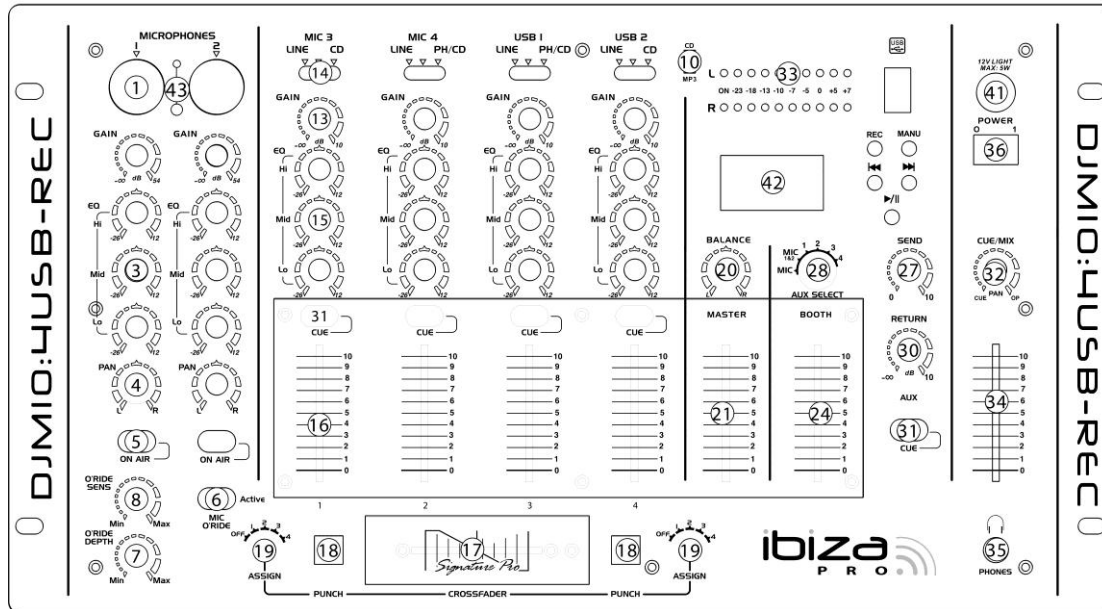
DJM10:4USB-REC

MICROPHONES
1 2
1
43
GAIN
-∞ dB 54
GAIN
-∞ dB 54
EQ
Hi
-26 12
3
Mid
-26 12
Lo
-26 12
EQ
Hi
-26 12
Mid
-26 12
Lo
-26 12
PAN
4
L R
PAN
L R
5
ON AIR
ON AIR
O'RIDE SENS
8
Min Max
O'RIDE DEPTH
7
Min Max
6
MIC O'RIDE
Active

MIC 3
LINE CD
14
GAIN
13
-∞ dB 10
EQ
Hi
-26 12
15
Mid
-26 12
Lo
-26 12

MIC 4
LINE PH/CD
GAIN
-∞ dB 10
EQ
Hi
Mid
Lo

USB 1
LINE PH/CD
GAIN
-∞ dB 10
EQ
Hi
Mid
Lo

USB 2
LINE CD
GAIN
-∞ dB 10
EQ
Hi
Mid
Lo

CD
10
MP3

L 33
ON -23 -18 -13 -10 -7 -5 0 +5 +7
R

REC MANU
42
BALANCE
20
L R
MIC 1&2 1 2 3 4
MIC 28
AUX SELECT

31
CUE
CUE
CUE
CUE
MASTER
BOOTH
10 9 8 7 6 5 4 3 2 1 0
16
21
24
1 2 3 4

19
OFF 1 2 3 4
ASSIGN
18
17
Signature Pro
18
19
OFF 1 2 3 4
ASSIGN
PUNCH CROSSFADER PUNCH

ibiza PRO

SEND
27
0 10
RETURN
30
-∞ dB 10
AUX
31
CUE

12V LIGHT MAX: 5W
41
POWER
0 1
36
CUE/MIX
32
CUE PAN OP
10 9 8 7 6 5 4 3 2 1 0
34
35
PHONES

DJM10:4USB-REC